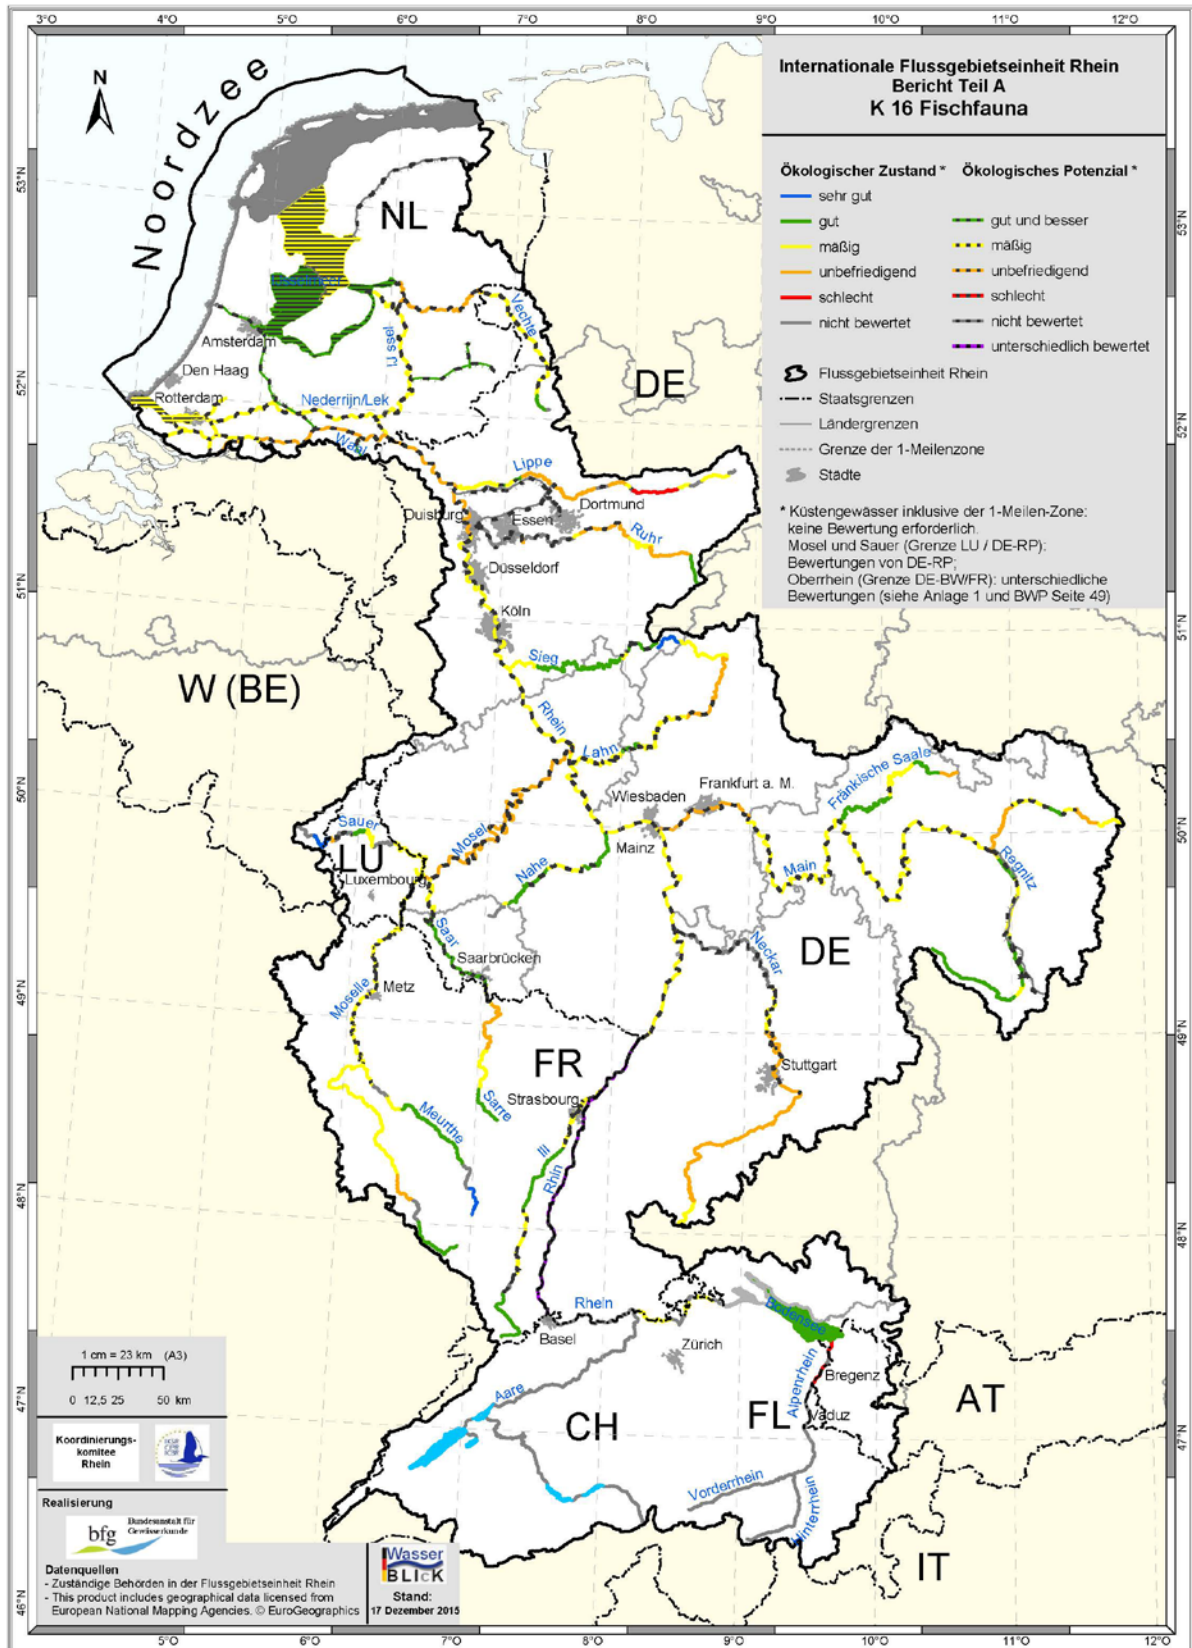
3°O 4°O 5°O 6°O 7°O 8°O 9°O 10°O 11°O 12°O

Internationale Flussgebietseinheit Rhein
Bericht Teil A
K 16 Fischfauna

Ökologischer Zustand *
sehr gut
gut
mäßig
unbefriedigend
schlecht
nicht bewertet

Ökologisches Potenzial *
gut und besser
mäßig
unbefriedigend
schlecht
nicht bewertet
unterschiedlich bewertet

Flussgebietseinheit Rhein
Staatsgrenzen
Ländergrenzen
Grenze der 1-Meilenzone
Städte

* Küstengewässer inklusive der 1-Meilen-Zone: keine Bewertung erforderlich.
Mosel und Sauer (Grenze LU / DE-RP): Bewertungen von DE-RP;
Oberrhein (Grenze DE-BW/FR): unterschiedliche Bewertungen (siehe Anlage 1 und BWP Seite 49)

N
Noordzee
NL
DE
W (BE)
LU
FR
CH
FL
AT
IT
Amsterdam
Den Haag
Rotterdam
IJssel
Vechte
Nederrijn/Lek
Waal
Lippe
Dortmund
Duisburg
Essen
Ruhr
Düsseldorf
Köln
Sieg
Rhein
Lahn
Wiesbaden
Frankfurt a. M.
Fränkische Saale
Main
Regnitz
Sauer
Mosel
Luxembourg
Mainz
Nahe
Saar
Saarbrücken
Neckar
Metz
Moselle
Stuttgart
Strasbourg
Sarre
Meurthe
Ill
Rhin
Rhein
Basel
Zürich
Bodensee
Bregenz
Alpenrhein
Vaduz
Aare
Vorderrhein
Hinterrhein

53°N 52°N 51°N 50°N 49°N 48°N 47°N 46°N

1 cm = 23 km (A3)
0 12,5 25 50 km

Koordinierungskomitee Rhein

Realisierung
bfg Bundesanstalt für Gewässerkunde

Datenquellen
- Zuständige Behörden in der Flussgebietseinheit Rhein
- This product includes geographical data licensed from European National Mapping Agencies. © EuroGeographics

Wasser BLIcK
Stand:
17 Dezember 2015

5°O 6°O 7°O 8°O 9°O 10°O 11°O 12°O